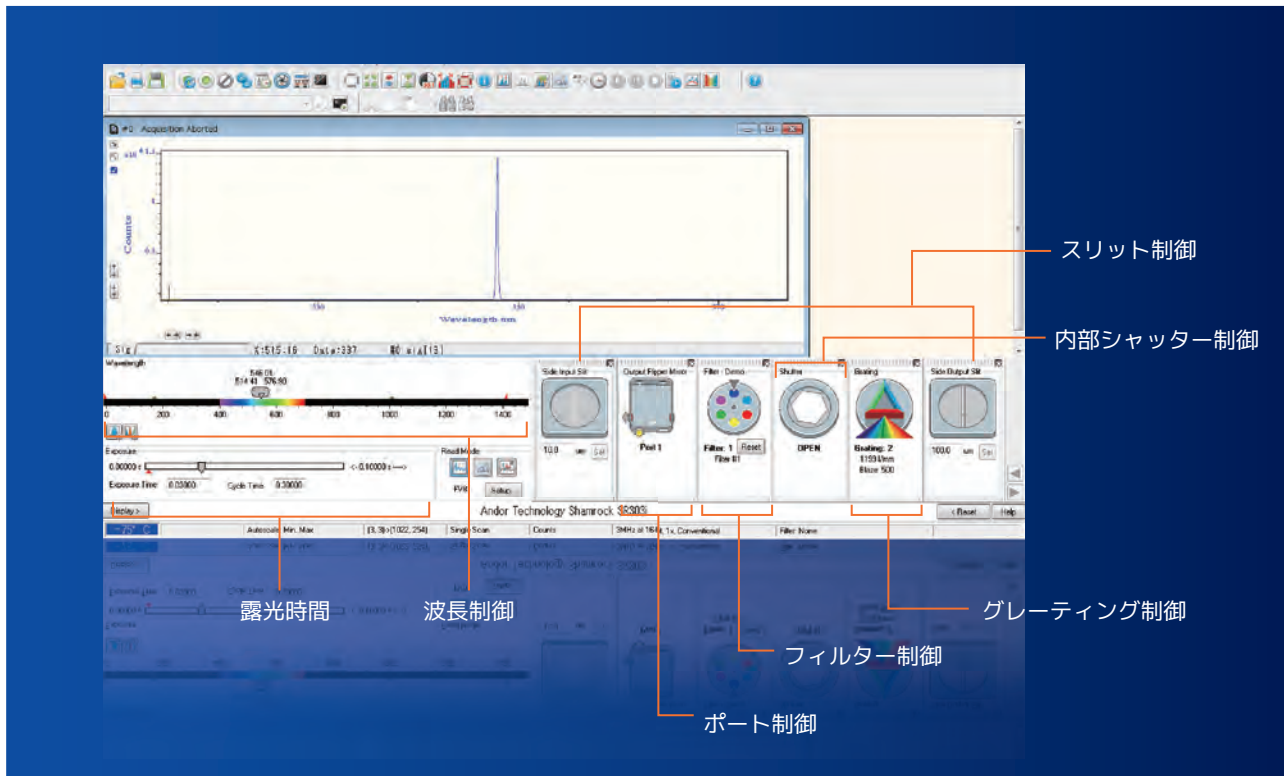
#0 - Acquisition Aborted

Counts

550

Wavelength nm

Sig

X:515.16

Data:337

Wavelength

546.05

514.41 576.90

0 200 400 600 800 1000 1200 1400

Exposure

0.00000 s

<-0.00000 s--->

Exposure Time 0.05000

Cycle Time 0.30000

Read Mode

FVB

Setup

Replay>

Side Input Slit

10.0 um Set

Output Flipper Mirror

Port 1

Filter - Demo

Filter: 1 Reset

Filter #1

Shutter

OPEN

Grating

Grating: 2

1150 l/mm

Blaze 500

Side Output Slit

100.0 um Set

Andor Technology Shamrock SR303i

Reset

Help

-75° C

Autoscale Min. Max

(3, 3)-(1022, 254)

Single Scan

Counts

3MHz at 16-bit, 1x, Conventional

Filter: None

スリット制御

内部シャッター制御

露光時間

波長制御

グレーティング制御

フィルター制御

ポート制御